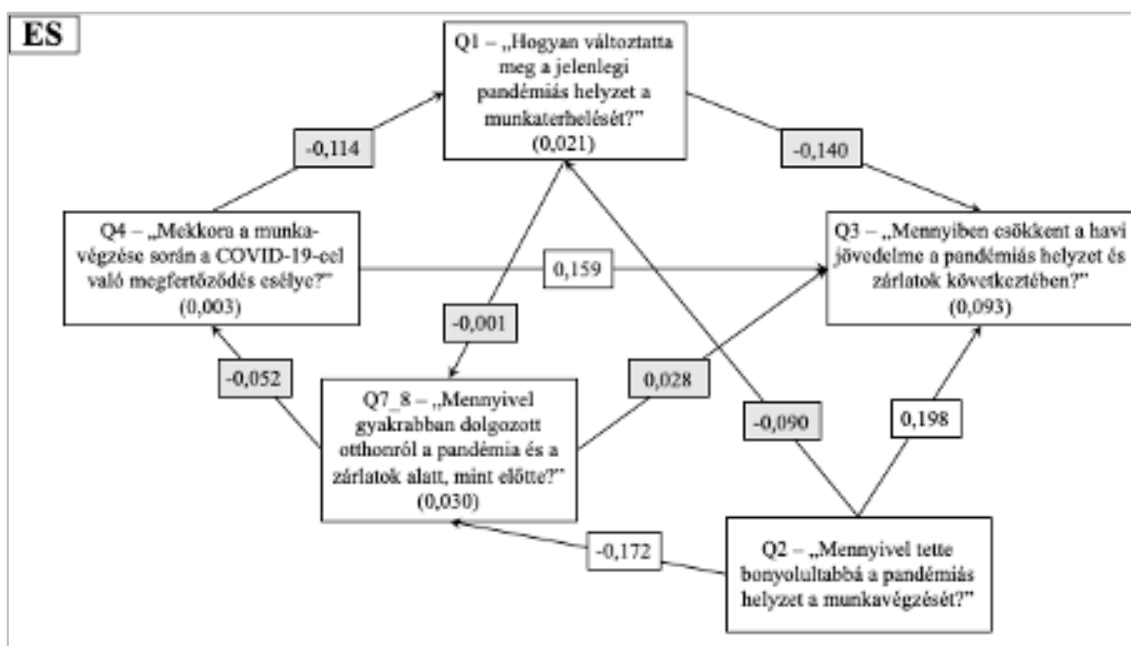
ES

Q1 – „Hogyan változtatta meg a jelenlegi pandémiás helyzet a munkaterhelését?" (0,021)

-0,114

-0,140

Q4 – „Mekkora a munkavégzése során a COVID-19-cel való megfertőződés esélye?" (0,003)

0,159

Q3 – „Mennyiben csökkent a havi jövedelme a pandémiás helyzet és zárlatok következtében?" (0,093)

-0,001

-0,052

0,028

Q7_8 – „Mennyivel gyakrabban dolgozott otthonról a pandémia és a zárlatok alatt, mint előtte?" (0,030)

-0,090

0,198

-0,172

Q2 – „Mennyivel tette bonyolultabbá a pandémiás helyzet a munkavégzését?"